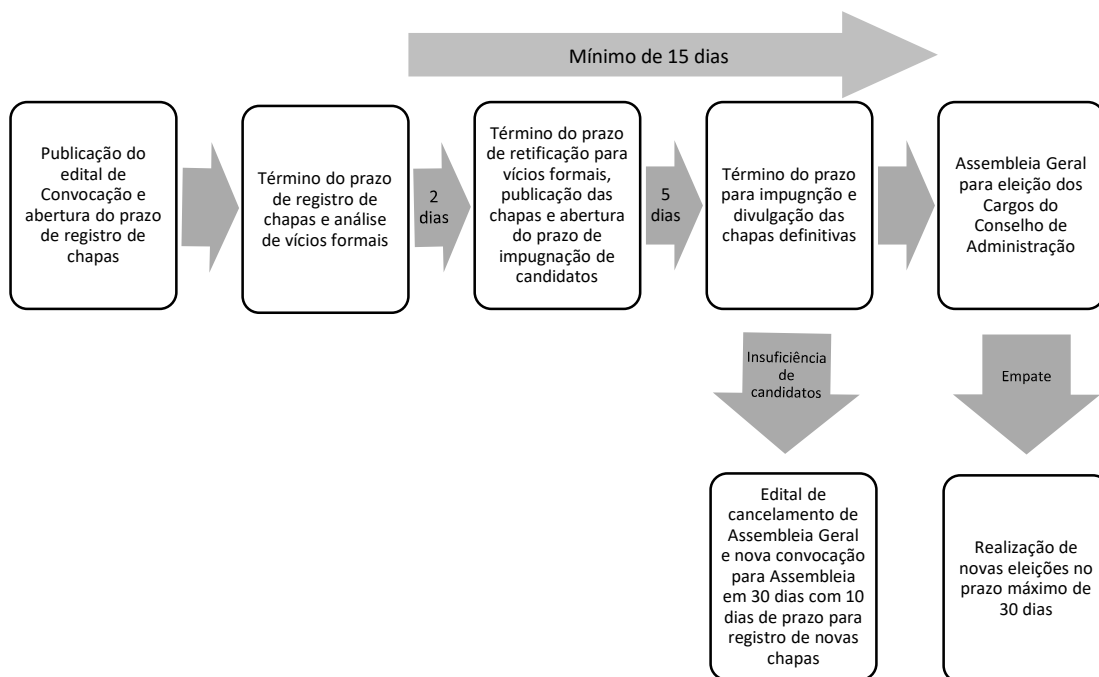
Mínimo de 15 dias

Publicação do edital de Convocação e abertura do prazo de registro de chapas

Término do prazo de registro de chapas e análise de vícios formais

2 dias

Término do prazo de retificação para vícios formais, publicação das chapas e abertura do prazo de impugnação de candidatos

5 dias

Término do prazo para impugnção e divulgação das chapas definitivas

Assembleia Geral para eleição dos Cargos do Conselho de Administração

Insuficiência de candidatos

Empate

Edital de cancelamento de Assembleia Geral e nova convocação para Assembleia em 30 dias com 10 dias de prazo para registro de novas chapas

Realização de novas eleições no prazo máximo de 30 dias